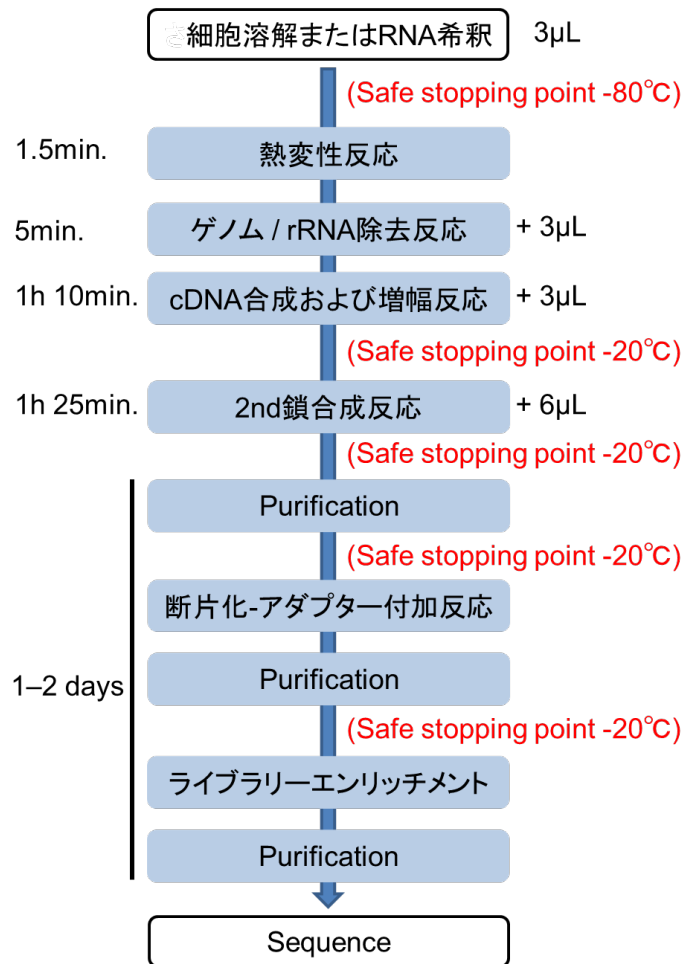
細胞溶解またはRNA希釈 3μL

(Safe stopping point -80℃)

1.5min. 熱変性反応

5min. ゲノム / rRNA除去反応 + 3μL

1h 10min. cDNA合成および増幅反応 + 3μL

(Safe stopping point -20℃)

1h 25min. 2nd鎖合成反応 + 6μL

(Safe stopping point -20℃)

Purification

(Safe stopping point -20℃)

断片化-アダプター付加反応

1–2 days

Purification

(Safe stopping point -20℃)

ライブラリーエンリッチメント

Purification

Sequence